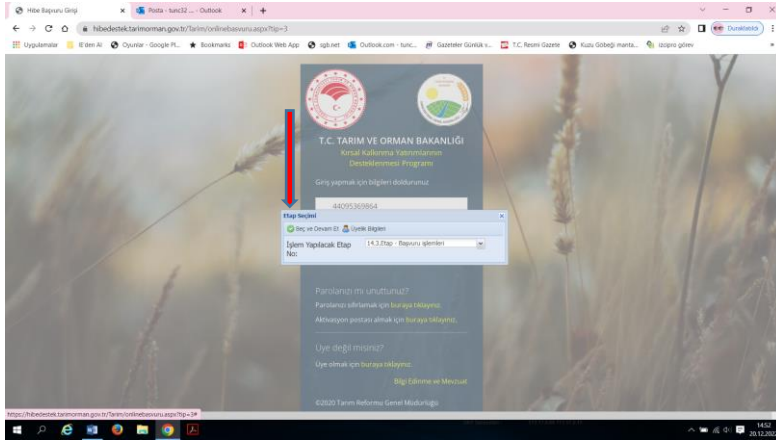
Hibe Başvuru Girişi | Posta - tunc32 ... - Outlook | +

hibedestek.tarimorman.gov.tr/Tarim/onlinebasvuru.aspx?tip=3

Uygulamalar | B'den Al | Oyunlar - Google Pl... | Bookmarks | Outlook Web App | sgb.net | Outlook.com - tunc... | Gazeteler Günlük v... | T.C. Resmi Gazete | Kuzu Göbeği manta... | üzüpro görev

Duraklatıldı

T.C. TARIM VE ORMAN BAKANLIĞI
Kırsal Kalkınma Yatırımlarının Desteklenmesi Programı

Giriş yapmak için bilgileri doldurunuz.

44095369864

Etap Seçimi
Seç ve Devam Et | Üyelik Bilgileri
İşlem Yapılacak Etap No: 14.3.Etap - Başvuru işlemleri

Parolanızı mı unuttunuz?
Parolanızı sıfırlamak için buraya tıklayınız.
Aktivasyon postası almak için buraya tıklayınız.

Üye değil misiniz?
Üye olmak için buraya tıklayınız.
Bilgi Edinme ve Mevzuat

©2020 Tarım Reformu Genel Müdürlüğü

https://hibedestek.tarimorman.gov.tr/Tarim/onlinebasvuru.aspx?tip=3#

14:52
20.12.202